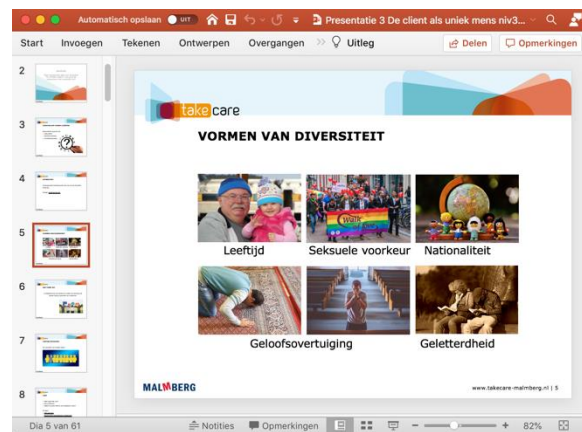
Automatisch opslaan UIT
Presentatie 3 De client als uniek mens niv3...

Start Invoegen Tekenen Ontwerpen Overgangen Uitleg Delen Opmerkingen

2
3
4
5
6
7
8

take care

VORMEN VAN DIVERSITEIT

Leeftijd
Seksuele voorkeur
Nationaliteit
Geloofsovertuiging
Geletterdheid

MALMBERG

www.takecare-malmberg.nl | 5

Dia 5 van 61 Notities Opmerkingen 82%